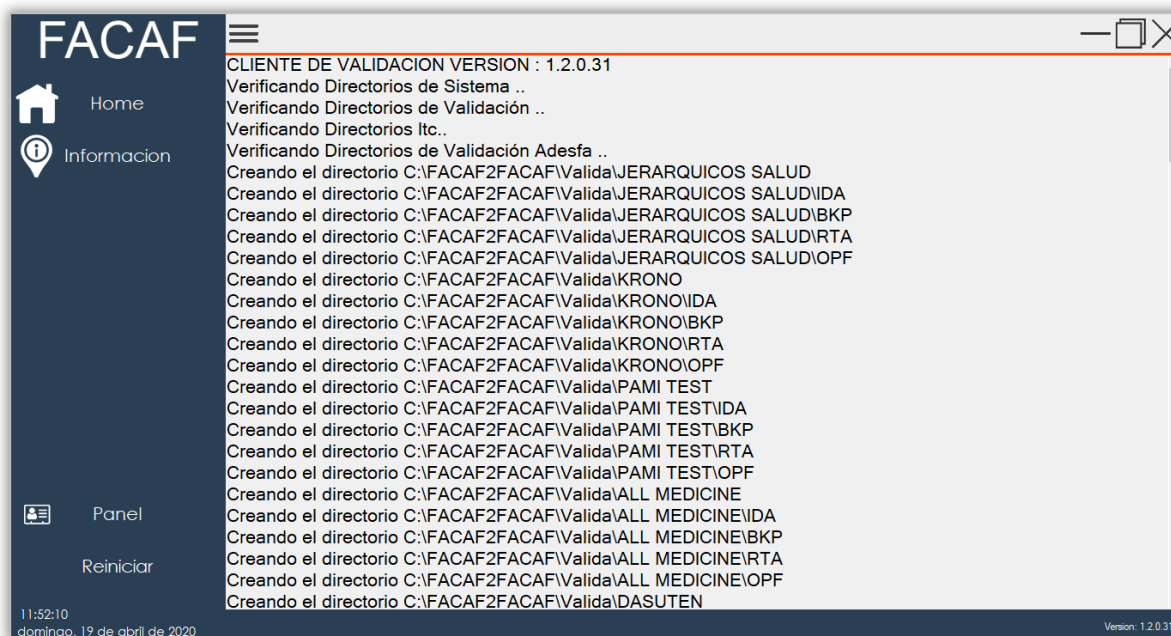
FACAF

Home

Informacion

Panel

Reiniciar

11:52:10
domingo, 19 de abril de 2020

CLIENTE DE VALIDACION VERSION : 1.2.0.31
Verificando Directorios de Sistema ..
Verificando Directorios de Validación ..
Verificando Directorios Itc..
Verificando Directorios de Validación Adesfa ..
Creando el directorio C:\FACAF2FACAF\Valida\JERARQUICOS SALUD
Creando el directorio C:\FACAF2FACAF\Valida\JERARQUICOS SALUD\IDA
Creando el directorio C:\FACAF2FACAF\Valida\JERARQUICOS SALUD\BKP
Creando el directorio C:\FACAF2FACAF\Valida\JERARQUICOS SALUD\RTA
Creando el directorio C:\FACAF2FACAF\Valida\JERARQUICOS SALUD\OPF
Creando el directorio C:\FACAF2FACAF\Valida\KRONO
Creando el directorio C:\FACAF2FACAF\Valida\KRONO\IDA
Creando el directorio C:\FACAF2FACAF\Valida\KRONO\BKP
Creando el directorio C:\FACAF2FACAF\Valida\KRONO\RTA
Creando el directorio C:\FACAF2FACAF\Valida\KRONO\OPF
Creando el directorio C:\FACAF2FACAF\Valida\PAMI TEST
Creando el directorio C:\FACAF2FACAF\Valida\PAMI TEST\IDA
Creando el directorio C:\FACAF2FACAF\Valida\PAMI TEST\BKP
Creando el directorio C:\FACAF2FACAF\Valida\PAMI TEST\RTA
Creando el directorio C:\FACAF2FACAF\Valida\PAMI TEST\OPF
Creando el directorio C:\FACAF2FACAF\Valida\ALL MEDICINE
Creando el directorio C:\FACAF2FACAF\Valida\ALL MEDICINE\IDA
Creando el directorio C:\FACAF2FACAF\Valida\ALL MEDICINE\BKP
Creando el directorio C:\FACAF2FACAF\Valida\ALL MEDICINE\RTA
Creando el directorio C:\FACAF2FACAF\Valida\ALL MEDICINE\OPF
Creando el directorio C:\FACAF2FACAF\Valida\DASUTEN

Version: 1.2.0.31